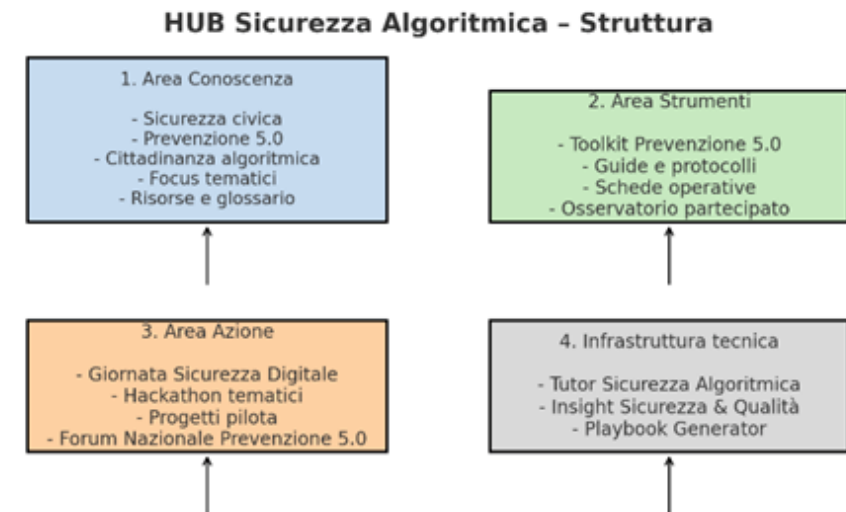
HUB Sicurezza Algoritmica – Struttura

1. Area Conoscenza

- Sicurezza civica
- Prevenzione 5.0
- Cittadinanza algoritmica
- Focus tematici
- Risorse e glossario

2. Area Strumenti

- Toolkit Prevenzione 5.0
- Guide e protocolli
- Schede operative
- Osservatorio partecipato

3. Area Azione

- Giornata Sicurezza Digitale
- Hackathon tematici
- Progetti pilota
- Forum Nazionale Prevenzione 5.0

4. Infrastruttura tecnica

- Tutor Sicurezza Algoritmica
- Insight Sicurezza & Qualità
- Playbook Generator